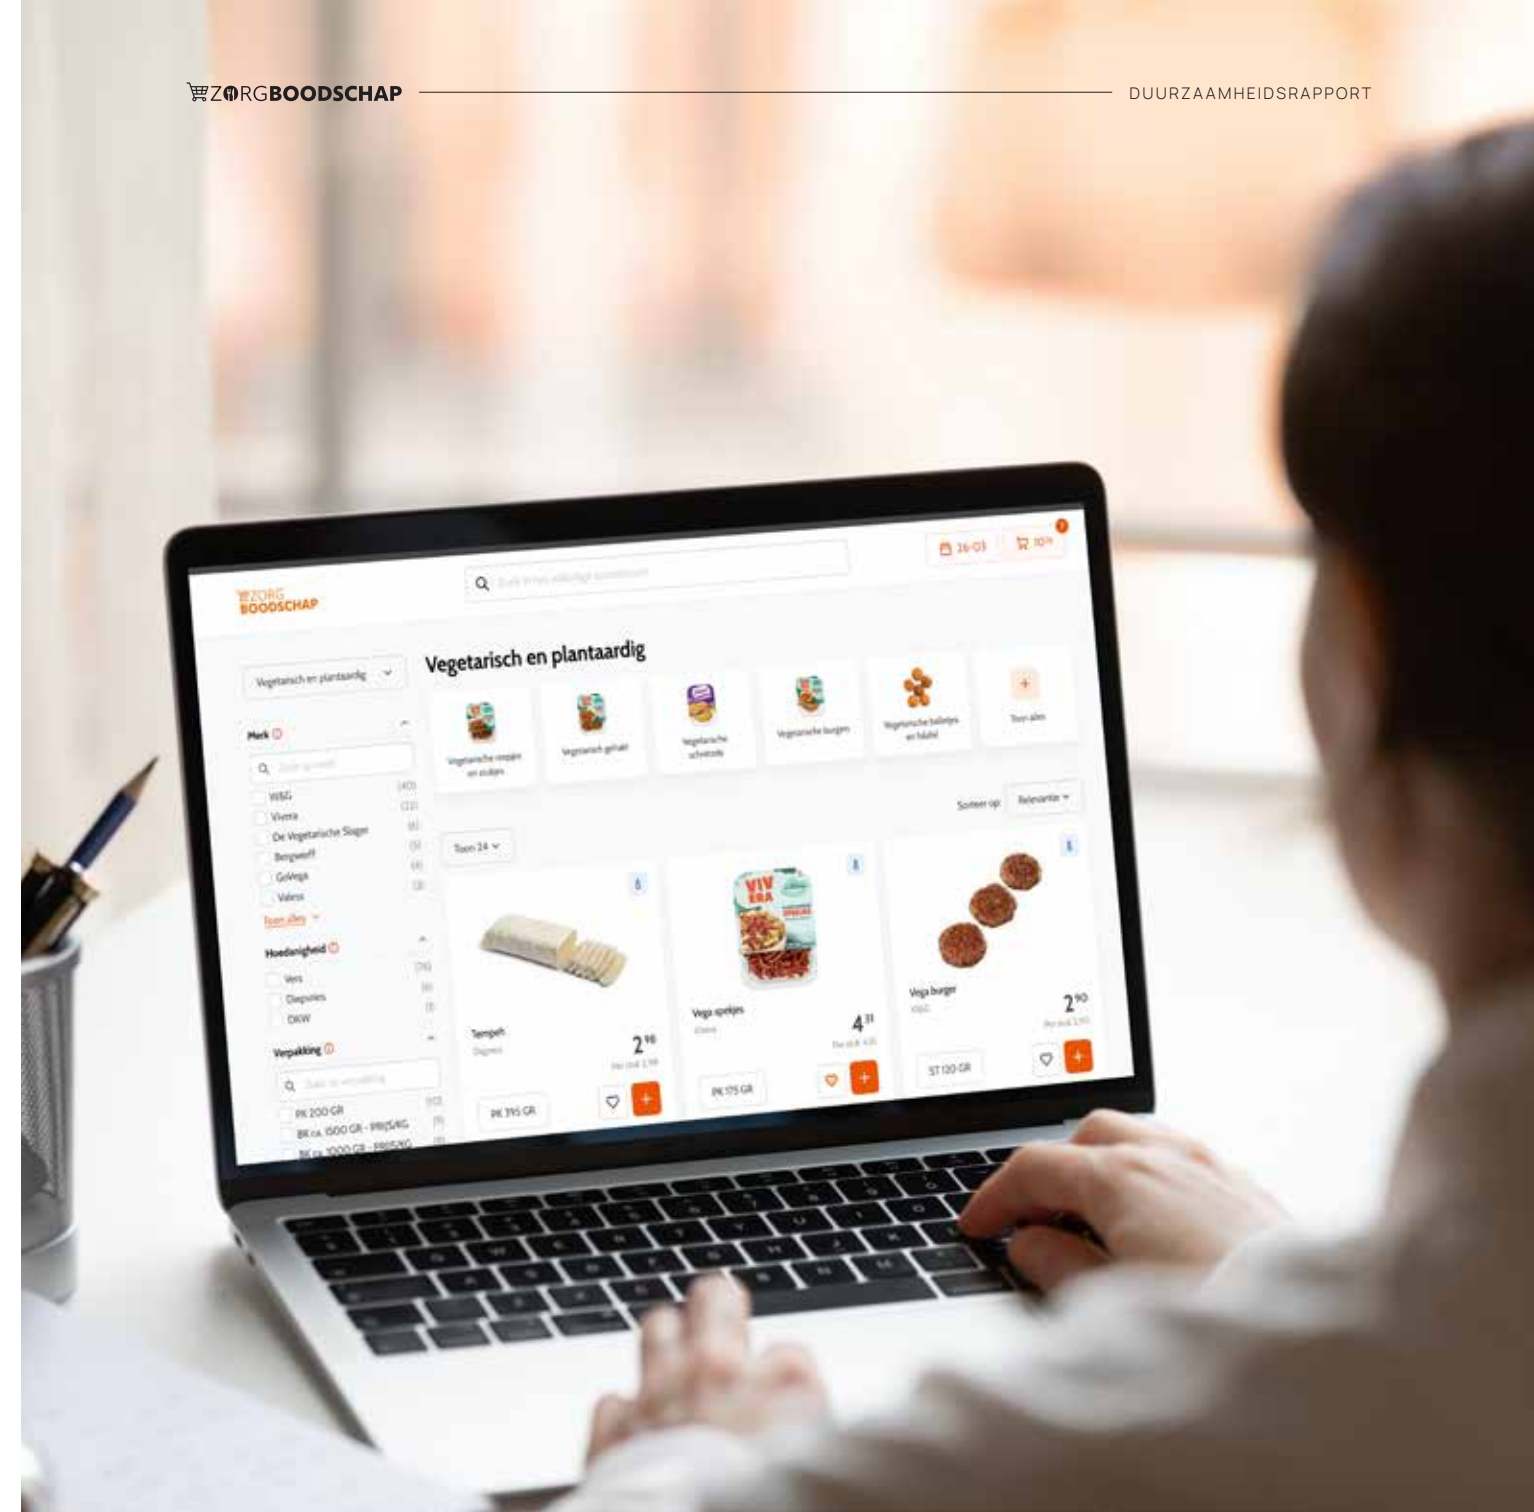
ZORGBOODSCHAP DUURZAAMHEIDSRAPPORT

ZORG BOODSCHAP

26-03

Vegetarisch en plantaardig

Vegetarisch en plantaardig

Merk

W&G

Vivera

De Vegetarische Slager

Bergwerff

Golega

Valess

Toon alles

Hoedanigheid

Vers

Diepvries

DKW

Verpakking

PK 200 GR

BK ca. 1500 GR - PRIJS/KG

BK ca. 1000 GR - PRIJS/KG

Vegetarische reepjes en stukjes

Vegetarisch gehakt

Vegetarische schnitzels

Vegetarische burgers

Vegetarische balletjes en falafel

Toon alles

Sorteer op: Relevantie

Toon 24

Tempeh

$2^{98}$

PK 395 GR

Vega spekjes

Vivera

$4^{31}$

PK 175 GR

Vega burger

W&G

$2^{90}$

ST 120 GR